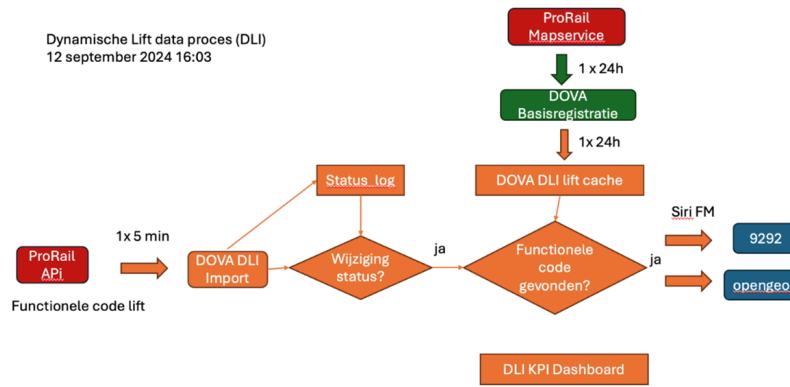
Dynamische Lift data proces (DLI)
12 september 2024 16:03

ProRail Mapservice

1 x 24h

DOVA Basisregistratie

1x 24h

Status_log

DOVA DLI lift cache

Siri FM

ProRail APi

1x 5 min

DOVA DLI Import

Wijziging status?

ja

Functionele code gevonden?

ja

9292

opengeo

Functionele code lift

DLI KPI Dashboard